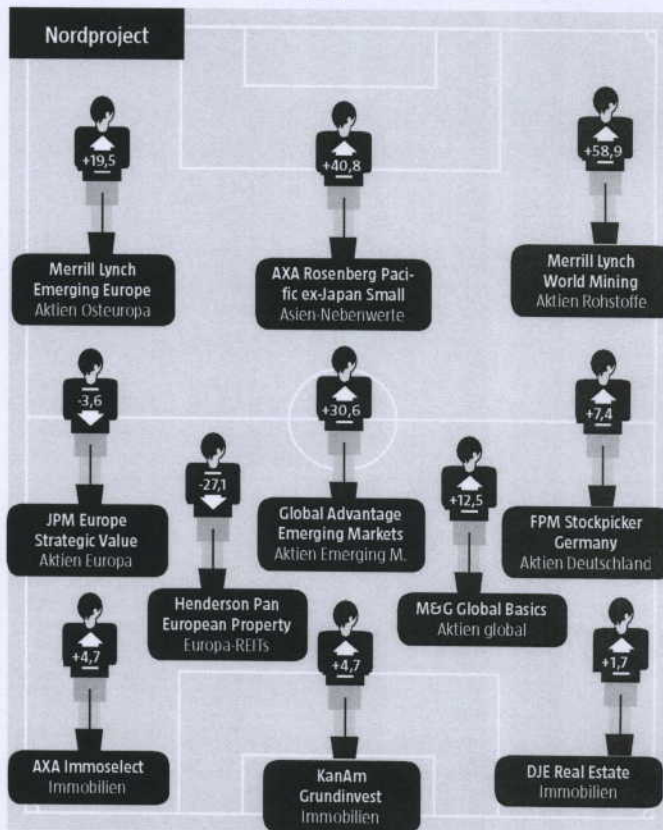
Nordproject

+19,5

Merrill Lynch Emerging Europe
Aktien Osteuropa

+40,8

AXA Rosenberg Pacific ex-Japan Small
Asien-Nebenwerte

+58,9

Merrill Lynch World Mining
Aktien Rohstoffe

-3,6

JPM Europe Strategic Value
Aktien Europa

-27,1

Henderson Pan European Property
Europa-REITs

+30,6

Global Advantage Emerging Markets
Aktien Emerging M.

+12,5

M&G Global Basics
Aktien global

+7,4

FPM Stockpicker Germany
Aktien Deutschland

+4,7

AXA Immoselect
Immobilien

+4,7

KanAm Grundinvest
Immobilien

+1,7

DJE Real Estate
Immobilien